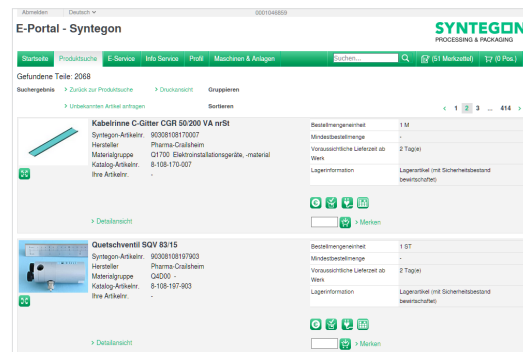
Abmelden Deutsch 0001046859

E-Portal - Syntegon

SYNTEGON
PROCESSING & PACKAGING

Startseite Produktsuche E-Service Info Service Profil Maschinen & Anlagen Suchen... (51 Merkzettel) (0 Pos.)

Gefundene Teile: 2068

Suchergebnis > Zurück zur Produktsuche > Druckansicht Gruppieren

> Unbekannten Artikel anfragen Sortieren

< 1 2 3 ... 414 >

Kabelrinne C-Gitter CGR 50/200 VA nrSt

| | |
|---|---|
| Syntegon-Artikelnr. | 90308108170007 |
| Hersteller | Pharma-Crailsheim |
| Materialgruppe | Q1700 Elektroinstallationsgeräte, -material |
| Katalog-Artikelnr. | 8-108-170-007 |
| Ihre Artikelnr. | - |

| | |
|---|---|
| Bestellmengeneinheit | 1 M |
| Mindestbestellmenge | - |
| Voraussichtliche Lieferzeit ab Werk | 2 Tag(e) |
| Lagerinformation | Lagerartikel (mit Sicherheitsbestand bewirtschaftet) |

> Detailansicht

> Merken

Quetschventil SQV 83/15

| | |
|---|---|
| Syntegon-Artikelnr. | 90308108197903 |
| Hersteller | Pharma-Crailsheim |
| Materialgruppe | Q4D00 - |
| Katalog-Artikelnr. | 8-108-197-903 |
| Ihre Artikelnr. | - |

| | |
|---|---|
| Bestellmengeneinheit | 1 ST |
| Mindestbestellmenge | - |
| Voraussichtliche Lieferzeit ab Werk | 2 Tag(e) |
| Lagerinformation | Lagerartikel (mit Sicherheitsbestand bewirtschaftet) |

> Detailansicht

> Merken